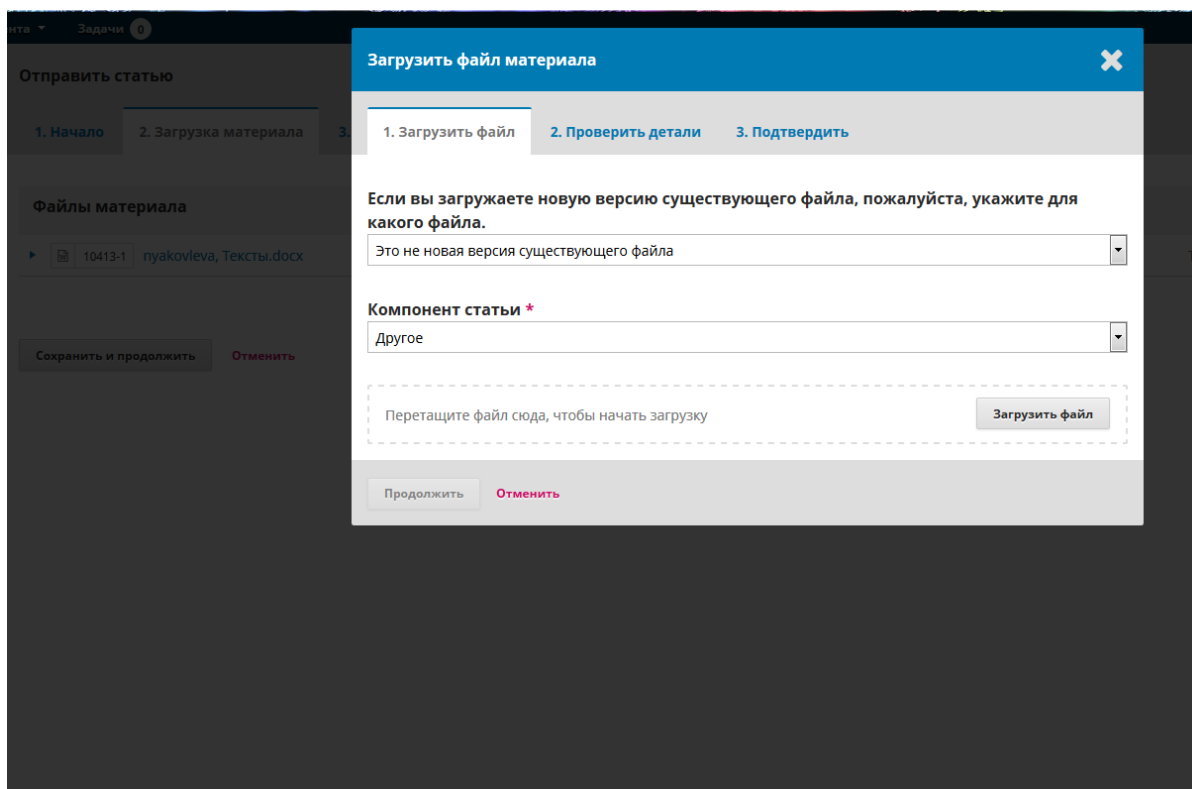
нта ▾ Задачи 0

Отправить статью

1. Начало 2. Загрузка материала 3.

Файлы материала

10413-1 nyakovleva, Тексты.docx

Сохранить и продолжить Отменить

Загрузить файл материала

1. Загрузить файл 2. Проверить детали 3. Подтвердить

Если вы загружаете новую версию существующего файла, пожалуйста, укажите для какого файла.

Это не новая версия существующего файла

Компонент статьи *

Другое

Перетащите файл сюда, чтобы начать загрузку

Загрузить файл

Продолжить Отменить